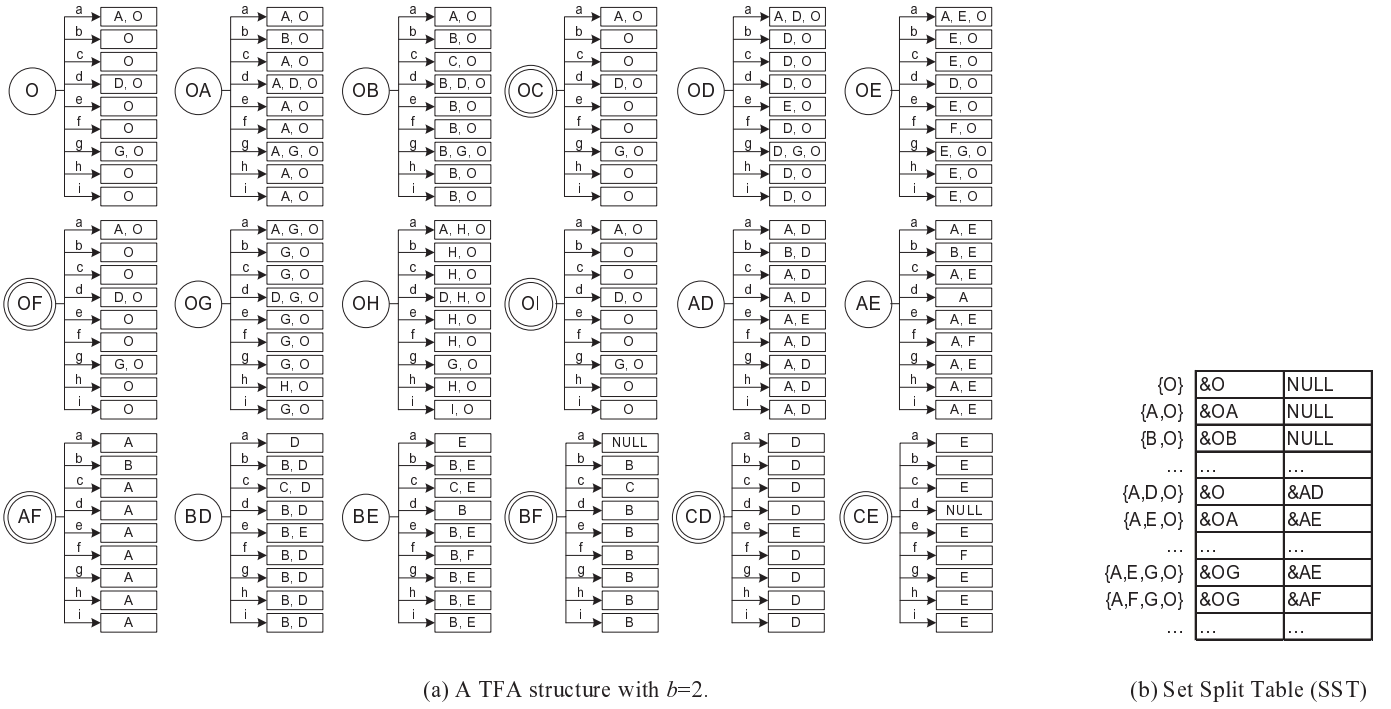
O
a A, O
b O
c O
d D, O
e O
f O
g G, O
h O
i O

OA
a A, O
b B, O
c A, O
d A, D, O
e A, O
f A, O
g A, G, O
h A, O
i A, O

OB
a A, O
b B, O
c C, O
d B, D, O
e B, O
f B, O
g B, G, O
h B, O
i B, O

OC
a A, O
b O
c O
d D, O
e O
f O
g G, O
h O
i O

OD
a A, D, O
b D, O
c D, O
d D, O
e E, O
f D, O
g D, G, O
h D, O
i D, O

OE
a A, E, O
b E, O
c E, O
d D, O
e E, O
f F, O
g E, G, O
h E, O
i E, O

OF
a A, O
b O
c O
d D, O
e O
f O
g G, O
h O
i O

OG
a A, G, O
b G, O
c G, O
d D, G, O
e G, O
f G, O
g G, O
h H, O
i G, O

OH
a A, H, O
b H, O
c H, O
d D, H, O
e H, O
f H, O
g G, O
h H, O
i I, O

OI
a A, O
b O
c O
d D, O
e O
f O
g G, O
h O
i O

AD
a A, D
b B, D
c A, D
d A, D
e A, E
f A, D
g A, D
h A, D
i A, D

AE
a A, E
b B, E
c A, E
d A
e A, E
f A, F
g A, E
h A, E
i A, E

AF
a A
b B
c A
d A
e A
f A
g A
h A
i A

BD
a D
b B, D
c C, D
d B, D
e B, E
f B, D
g B, D
h B, D
i B, D

BE
a E
b B, E
c C, E
d B
e B, E
f B, F
g B, E
h B, E
i B, E

BF
a NULL
b B
c C
d B
e B
f B
g B
h B
i B

CD
a D
b D
c D
d D
e E
f D
g D
h D
i D

CE
a E
b E
c E
d NULL
e E
f F
g E
h E
i E

| {O} | &O | NULL |
|---|---|---|
| {A,O} | &OA | NULL |
| {B,O} | &OB | NULL |
| … | … | … |
| {A,D,O} | &O | &AD |
| {A,E,O} | &OA | &AE |
| … | … | … |
| {A,E,G,O} | &OG | &AE |
| {A,F,G,O} | &OG | &AF |
| … | … | … |

(a) A TFA structure with $b$=2.

(b) Set Split Table (SST)